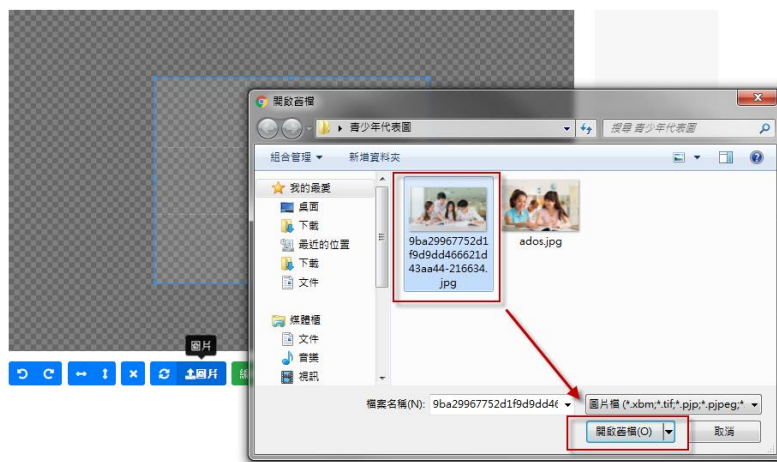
開啟舊檔

青少年代表圖

搜尋 青少年代表圖

組合管理 ▾ 新增資料夾

我的最愛
桌面
下載
最近的位置
下載
文件
媒體櫃
文件
音樂
視訊

9ba29967752d1f9d9dd466621d43aa44-216634.jpg

ados.jpg

檔案名稱(N): 9ba29967752d1f9d9dd46

圖片檔 (*.xbm;*.tif;*.pjp;*.pjpeg;*

開啟舊檔(O)

取消

圖片

圖片